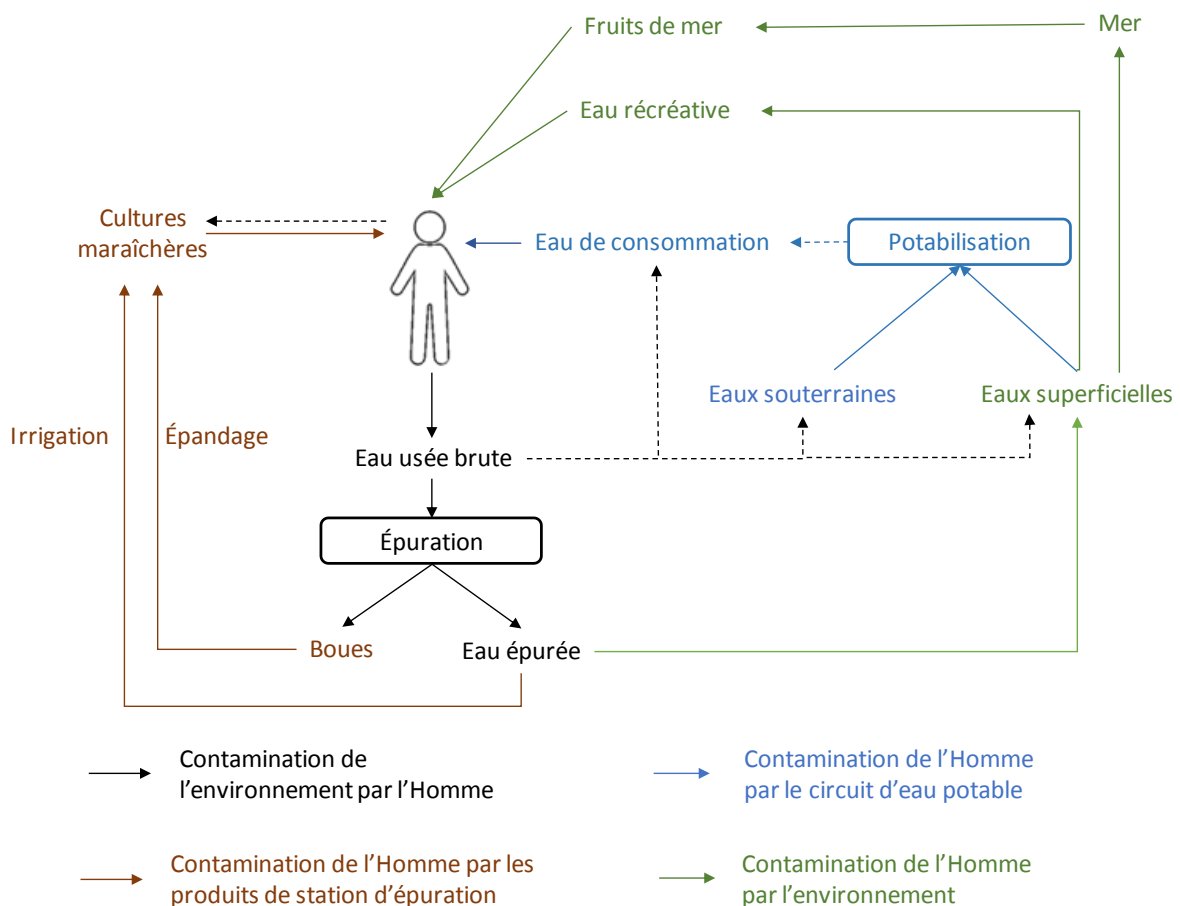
Fruits de mer

Mer

Eau récréative

Cultures maraîchères

Eau de consommation

Potabilisation

Eaux souterraines

Eaux superficielles

Irrigation

Épandage

Eau usée brute

Épuration

Boues

Eau épurée

Contamination de l'environnement par l'Homme

Contamination de l'Homme par le circuit d'eau potable

Contamination de l'Homme par les produits de station d'épuration

Contamination de l'Homme par l'environnement